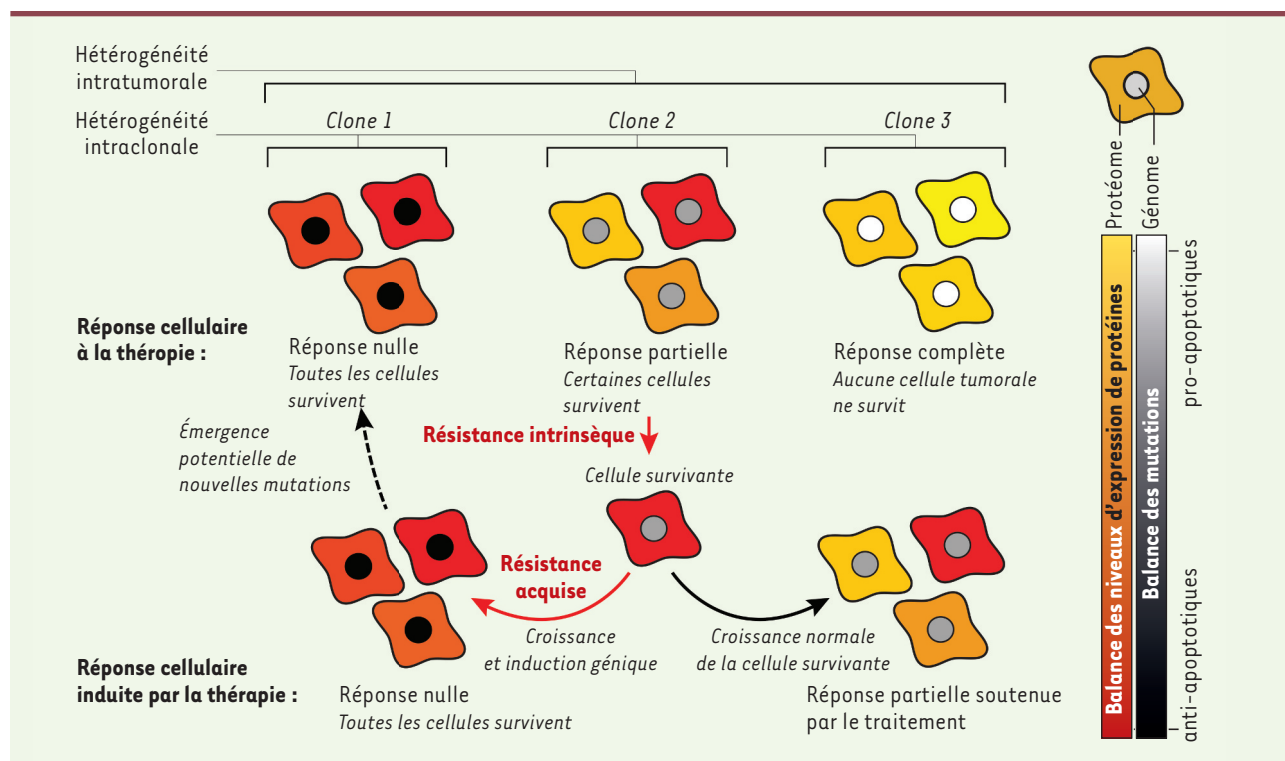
Hétérogénéité intratumorale

Hétérogénéité intraclonale

Clone 1

Clone 2

Clone 3

Protéome

Génome

Réponse cellulaire à la théropie :

Réponse nulle
Toutes les cellules survivent

Réponse partielle
Certaines cellules survivent

Réponse complète
Aucune cellule tumorale ne survit

Émergence potentielle de nouvelles mutations

Résistance intrinsèque

Cellule survivante

Résistance acquise

Croissance et induction génique

Croissance normale de la cellule survivante

Réponse cellulaire induite par la thérapie :

Réponse nulle
Toutes les cellules survivent

Réponse partielle soutenue par le traitement

Balance des niveaux d'expression de protéines

Balance des mutations

pro-apoptotiques

anti-apoptotiques